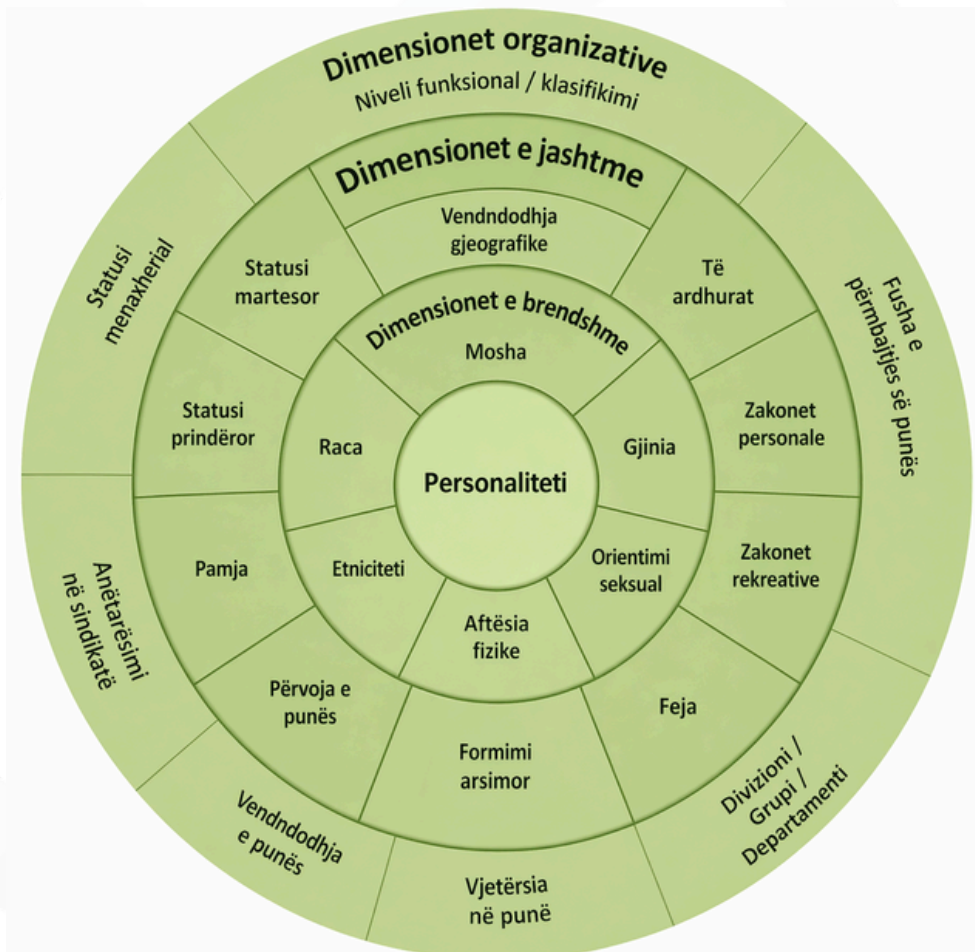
Dimensionet organizative
Niveli funksional / klasifikimi

Dimensionet e jashtme

Vendndodhja gjeografike

Statusi menaxherial

Statusi martesor

Të ardhurat

Fusha e përmbajtjes së punës

Dimensionet e brendshme

Mosha

Statusi prindëror

Raca

Gjinia

Zakonet personale

Personaliteti

Anëtarësimi në sindikatë

Pamja

Etniciteti

Orientimi seksual

Zakonet rekreative

Aftësia fizike

Përvoja e punës

Feja

Formimi arsimor

Vendndodhja e punës

Vjetërsia në punë

Divizioni / Grupi / Departamenti